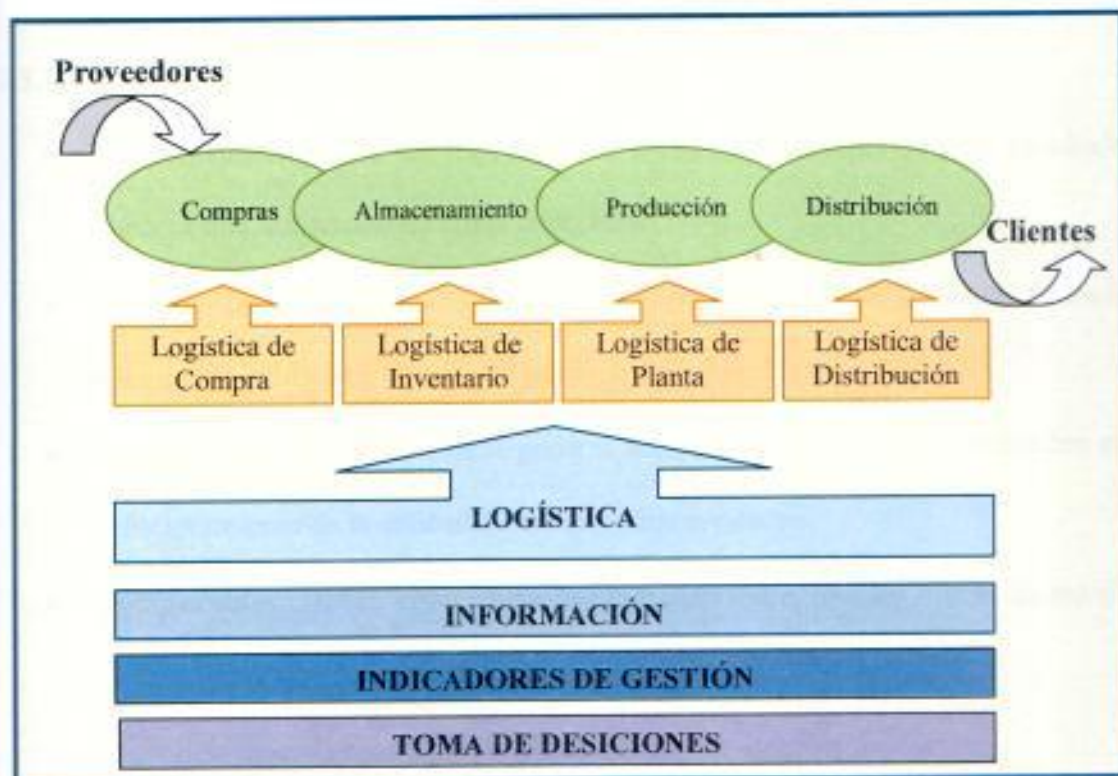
Proveedores

Compras

Almacenamiento

Producción

Distribución

Clientes

Logística de Compra

Logística de Inventario

Logística de Planta

Logística de Distribución

LOGÍSTICA

INFORMACIÓN

INDICADORES DE GESTIÓN

TOMA DE DESICIONES